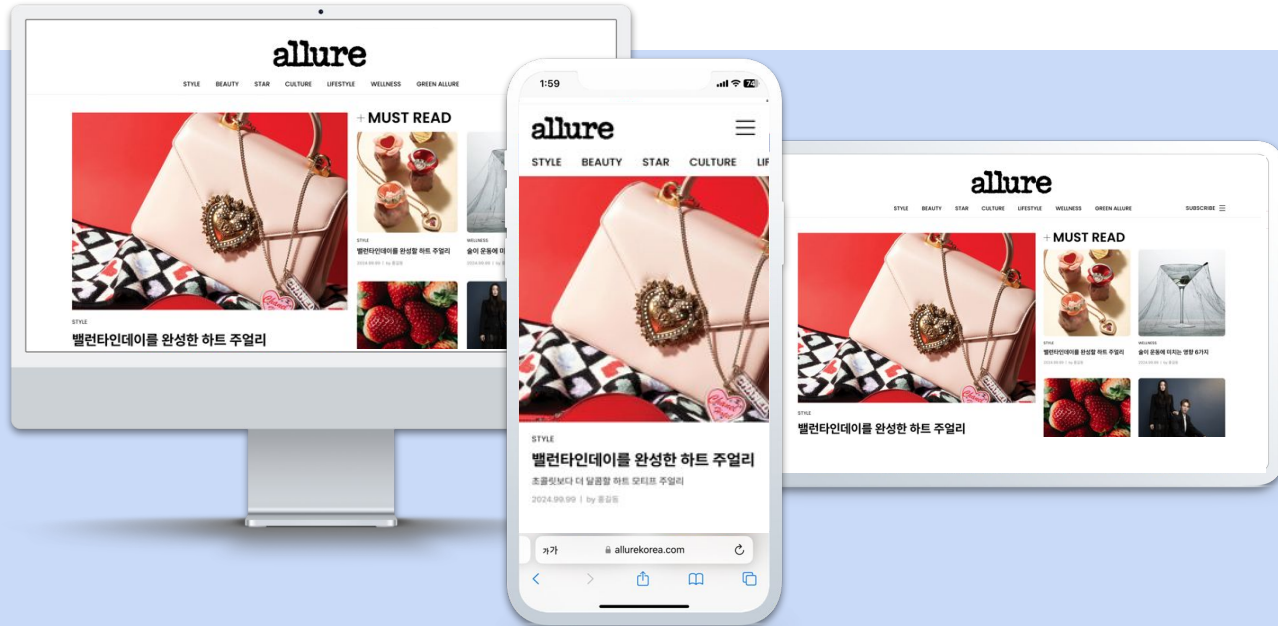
allure

STYLE BEAUTY STAR CULTURE LIFESTYLE WELLNESS GREEN ALLURE

+ MUST READ

STYLE
밸런타인데이를 완성할 하트 주얼리

WELLNESS
술이 운동에 미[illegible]

STYLE
밸런타인데이를 완성한 하트 주얼리

1:59

allure

STYLE BEAUTY STAR CULTURE LI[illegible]

STYLE
밸런타인데이를 완성한 하트 주얼리
초콜릿보다 더 달콤할 하트 모티프 주얼리
2024.99.99 | by 홍길동

가가 allurekorea.com

allure

STYLE BEAUTY STAR CULTURE LIFESTYLE WELLNESS GREEN ALLURE SUBSCRIBE

+ MUST READ

STYLE
밸런타인데이를 완성할 하트 주얼리

WELLNESS
술이 운동에 미치는 영향 6가지

STYLE
밸런타인데이를 완성한 하트 주얼리